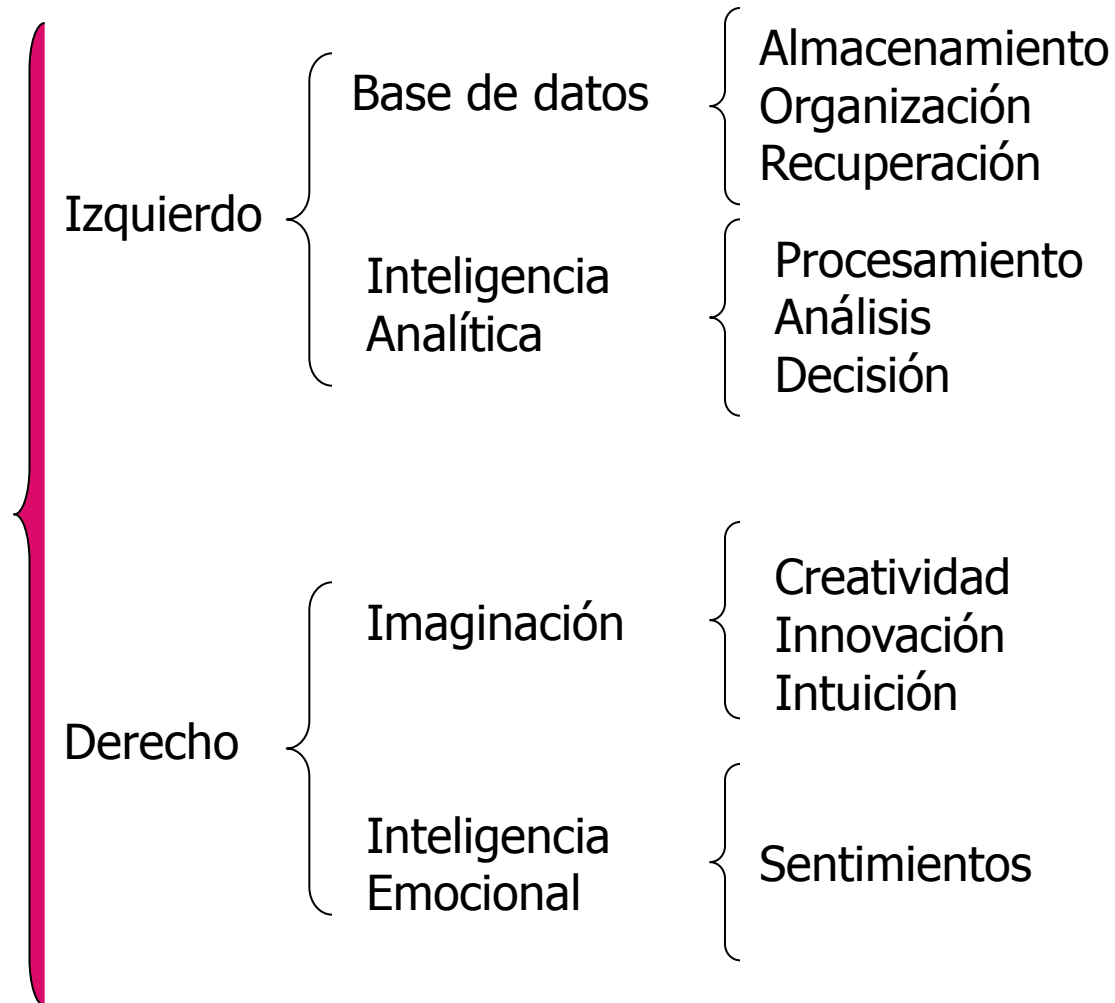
Izquierdo

Base de datos

Almacenamiento
Organización
Recuperación

Inteligencia Analítica

Procesamiento
Análisis
Decisión

Derecho

Imaginación

Creatividad
Innovación
Intuición

Inteligencia Emocional

Sentimientos